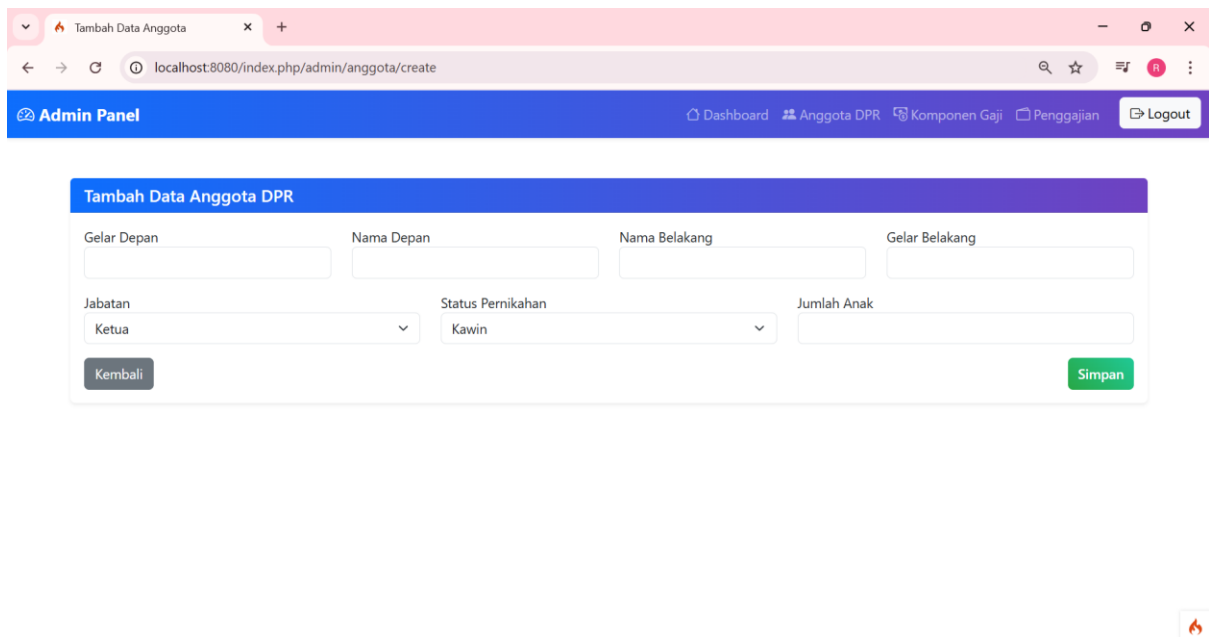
Tambah Data Anggota ×

localhost:8080/index.php/admin/anggota/create

R

Admin Panel

Dashboard Anggota DPR Komponen Gaji Penggajian Logout

Tambah Data Anggota DPR

Gelar Depan

Nama Depan

Nama Belakang

Gelar Belakang

Jabatan

Ketua

Status Pernikahan

Kawin

Jumlah Anak

Kembali

Simpan